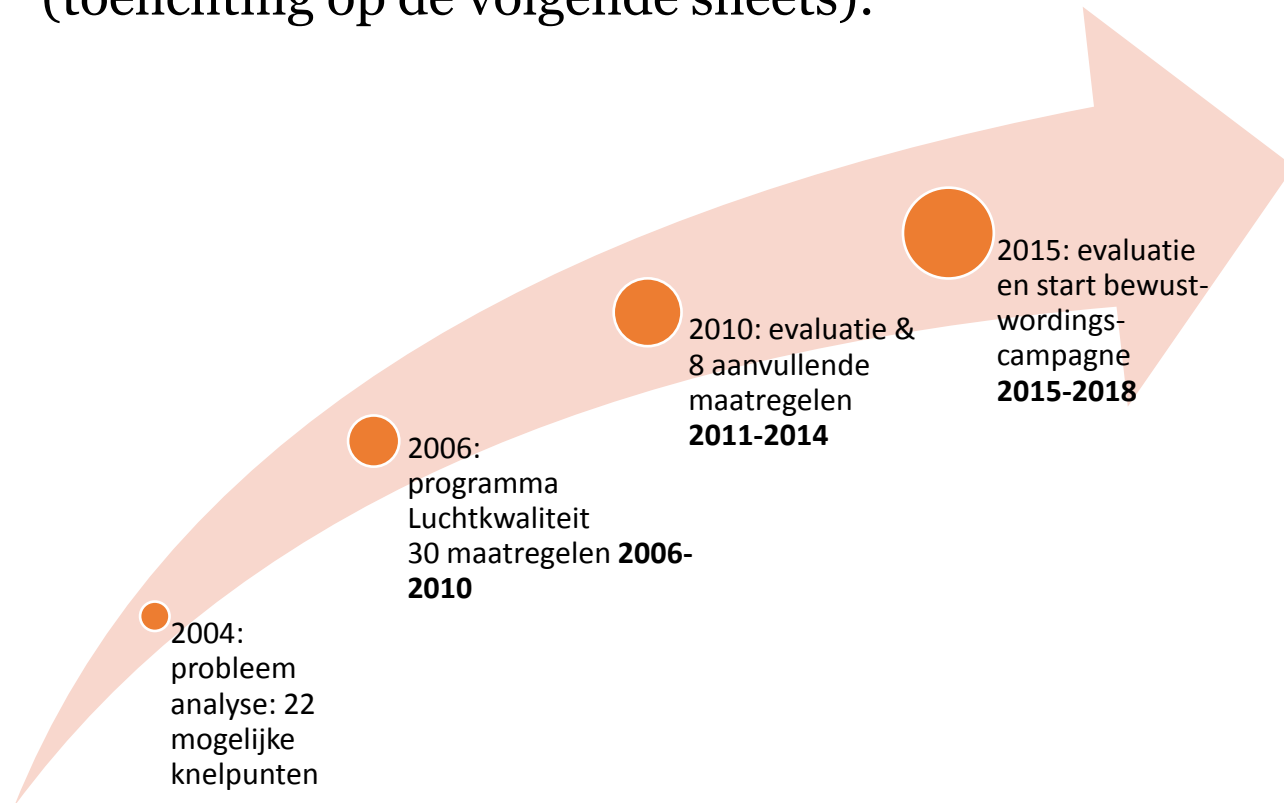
(toelichting op de volgende sheets).

2004: probleem analyse: 22 mogelijke knelpunten

2006: programma Luchtkwaliteit 30 maatregelen **2006-2010**

2010: evaluatie & 8 aanvullende maatregelen **2011-2014**

2015: evaluatie en start bewustwordingscampagne **2015-2018**